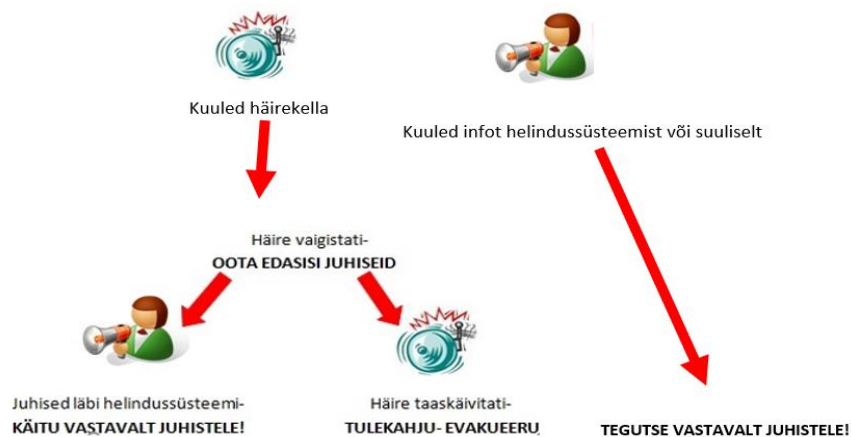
Kuuled häirekella

Kuuled infot helindussüsteemist või suuliselt

Häire vaigistati-
OOTA EDASISI JUHISEID

Juhised läbi helindussüsteemi-
KÄITU VASTAVALT JUHISTELE!

Häire taaskäivitati-
TULEKAHJU- EVAKUEERU

TEGUTSE VASTAVALT JUHISTELE!